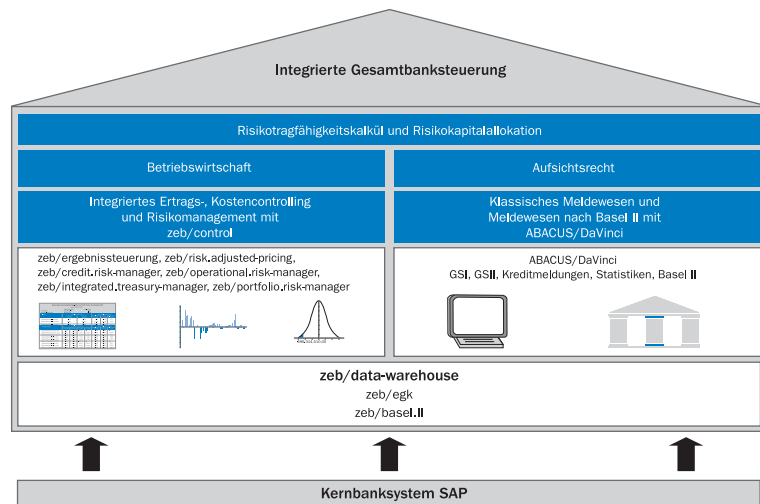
Integrierte Gesamtbanksteuerung

Risikotragfähigkeitskalkül und Risikokapitalallokation

Betriebswirtschaft

Aufsichtsrecht

Integriertes Ertrags-, Kostencontrolling und Risikomanagement mit zeb/control

Klassisches Meldewesen und Meldewesen nach Basel II mit ABACUS/DaVinci

zeb/ergebnissteuerung, zeb/risk.adjusted-pricing, zeb/credit.risk-manager, zeb/operational.risk-manager, zeb/integrated.treasury-manager, zeb/portfolio.risk-manager

ABACUS/DaVinci
GSI, GSII, Kreditmeldungen, Statistiken, Basel II

zeb/data-warehouse
zeb/egk
zeb/basel.II

Kernbanksystem SAP